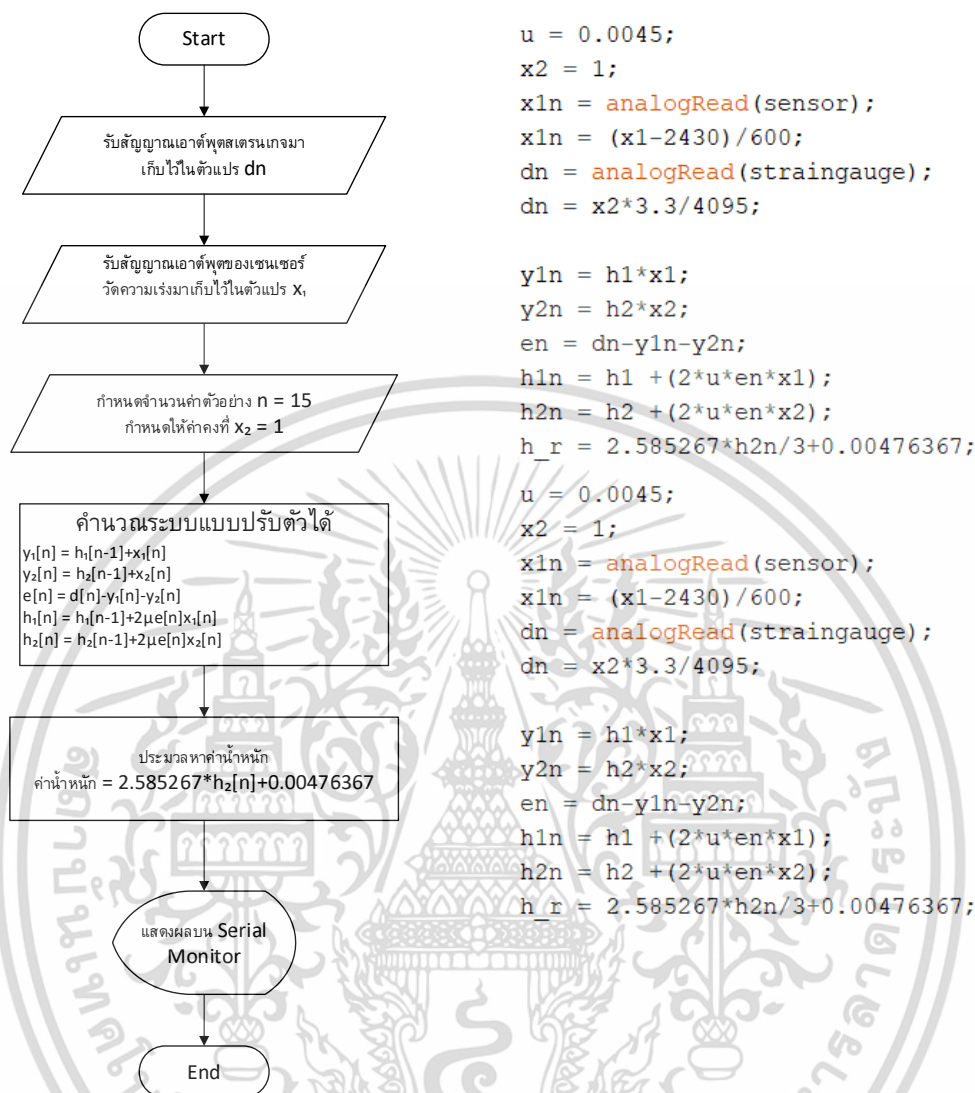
Start

รับสัญญาณเอาต์พุตสเตรนเกจมา เก็บไว้ในตัวแปร dn

รับสัญญาณเอาต์พุตของเซนเซอร์ วัดความเร่งมาเก็บไว้ในตัวแปร $x_1$

กำหนดจำนวนค่าตัวอย่าง n = 15
กำหนดให้ค่าคงที่ $x_2$ = 1

คำนวณระบบแบบปรับตัวได้
$y_1[n] = h_1[n-1]+x_1[n]$
$y_2[n] = h_2[n-1]+x_2[n]$
$e[n] = d[n]-y_1[n]-y_2[n]$
$h_1[n] = h_1[n-1]+2\mu e[n]x_1[n]$
$h_2[n] = h_2[n-1]+2\mu e[n]x_2[n]$

ประมวลหาค่าน้ำหนัก
ค่าน้ำหนัก = 2.585267*$h_2$[n]+0.00476367

แสดงผลบน Serial Monitor

End

u = 0.0045;
x2 = 1;
x1n = analogRead(sensor);
x1n = (x1-2430)/600;
dn = analogRead(straingauge);
dn = x2*3.3/4095;

y1n = h1*x1;
y2n = h2*x2;
en = dn-y1n-y2n;
h1n = h1 +(2*u*en*x1);
h2n = h2 +(2*u*en*x2);
h_r = 2.585267*h2n/3+0.00476367;
u = 0.0045;
x2 = 1;
x1n = analogRead(sensor);
x1n = (x1-2430)/600;
dn = analogRead(straingauge);
dn = x2*3.3/4095;

y1n = h1*x1;
y2n = h2*x2;
en = dn-y1n-y2n;
h1n = h1 +(2*u*en*x1);
h2n = h2 +(2*u*en*x2);
h_r = 2.585267*h2n/3+0.00476367;